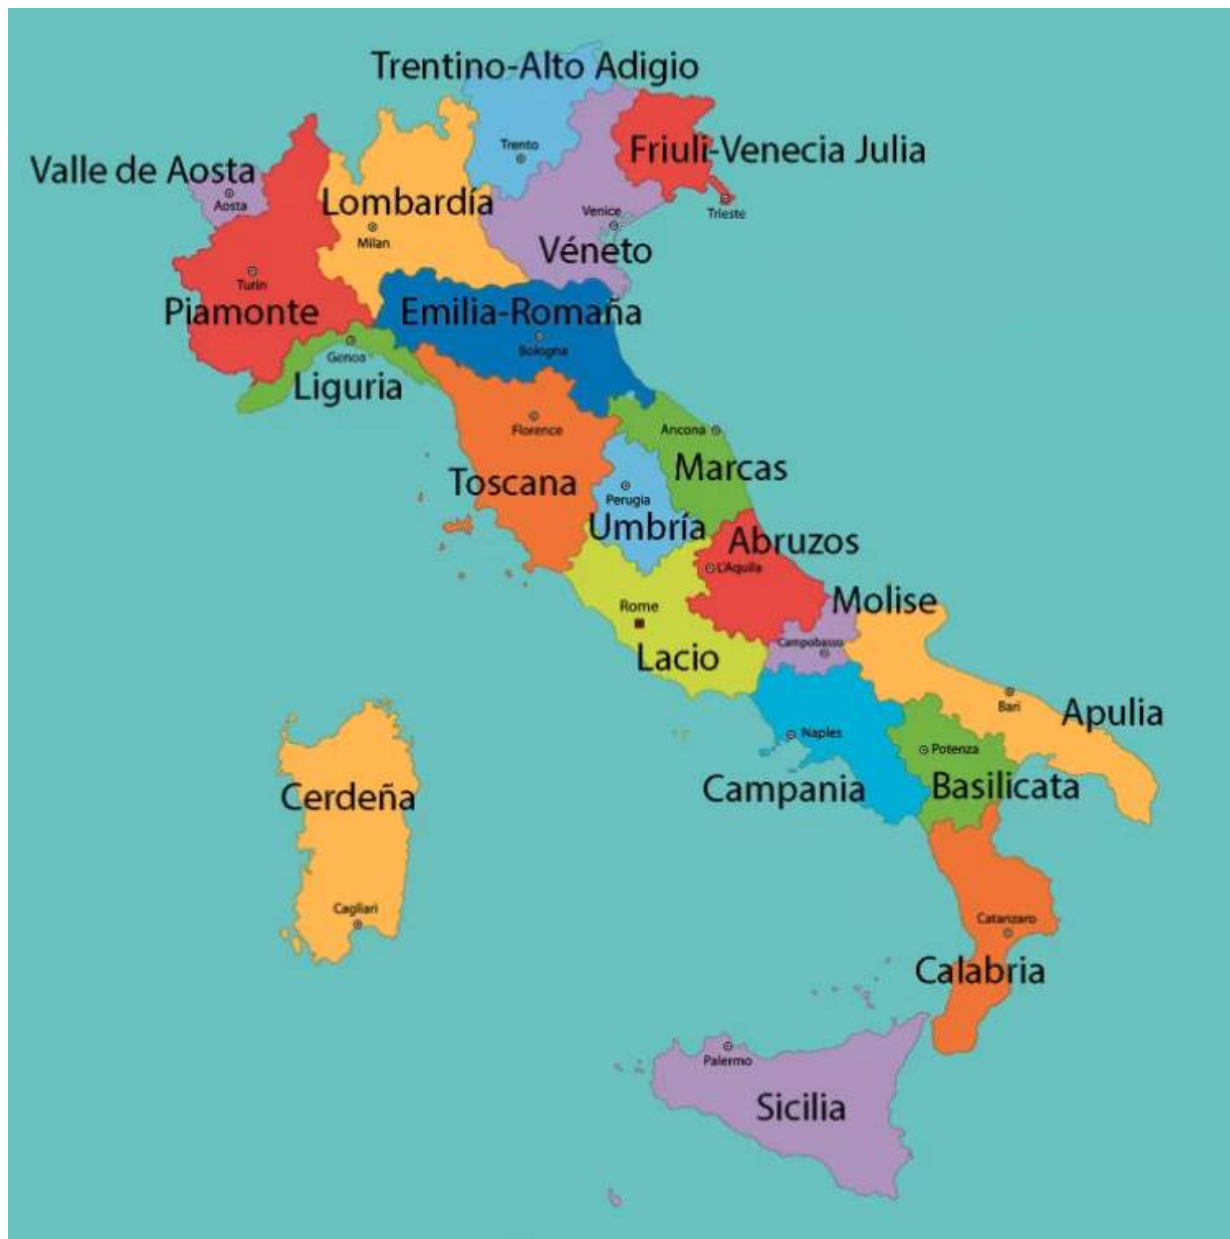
Trentino-Alto Adigio
Trento
Friuli-Venecia Julia
Trieste
Valle de Aosta
Aosta
Lombardía
Milan
Venice
Véneto
Turin
Piamonte
Emilia-Romaña
Bologna
Genoa
Liguria
Florence
Ancona
Marcas
Toscana
Perugia
Umbría
Abruzos
L'Aquila
Molise
Rome
Campobasso
Lacio
Bari
Apulia
Naples
Potenza
Campania
Basilicata
Cerdeña
Cagliari
Catanzaro
Calabria
Palermo
Sicilia